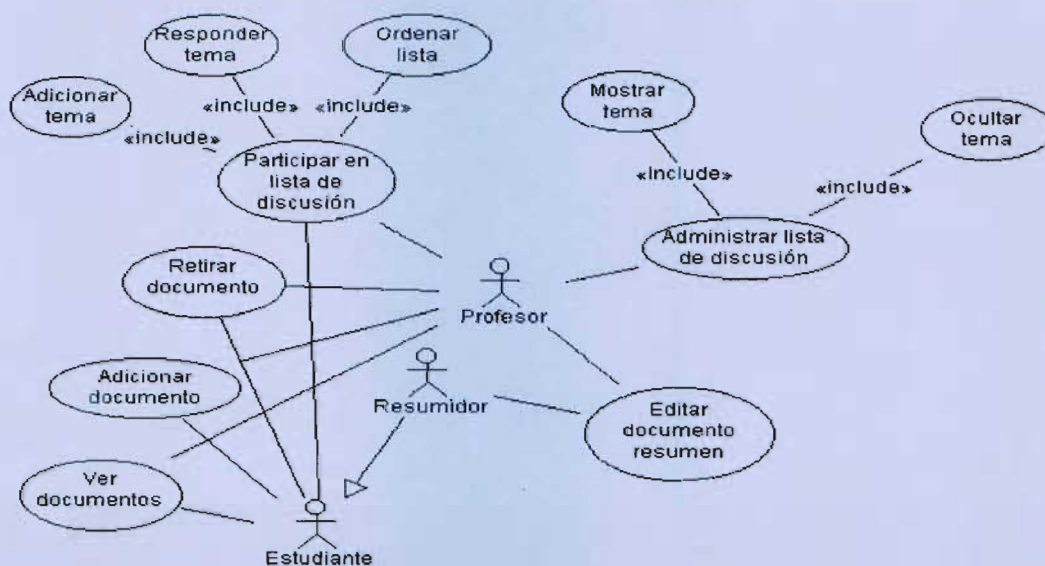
Responder tema

Ordenar lista

Adicionar tema

«include»

«include»

«include»

Participar en lista de discusión

Mostrar tema

Ocultar tema

«include»

«include»

Administrar lista de discusión

Retirar documento

Profesor

Adicionar documento

Resumidor

Editar documento resumen

Ver documentos

Estudiante